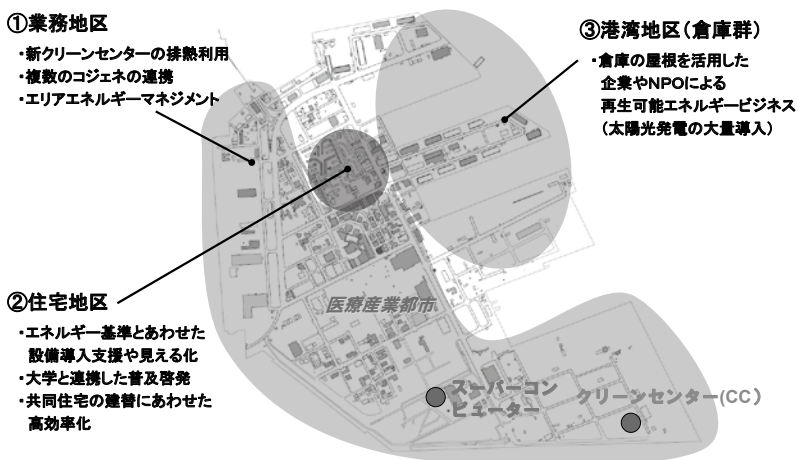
①業務地区

・新クリーンセンターの排熱利用
・複数のコジェネの連携
・エリアエネルギーマネジメント

③港湾地区（倉庫群）

・倉庫の屋根を活用した企業やNPOによる再生可能エネルギービジネス（太陽光発電の大量導入）

②住宅地区

・エネルギー基準とあわせた設備導入支援や見える化
・大学と連携した普及啓発
・共同住宅の建替にあわせた高効率化

医療産業都市

スーパーコンピューター

クリーンセンター(CC)